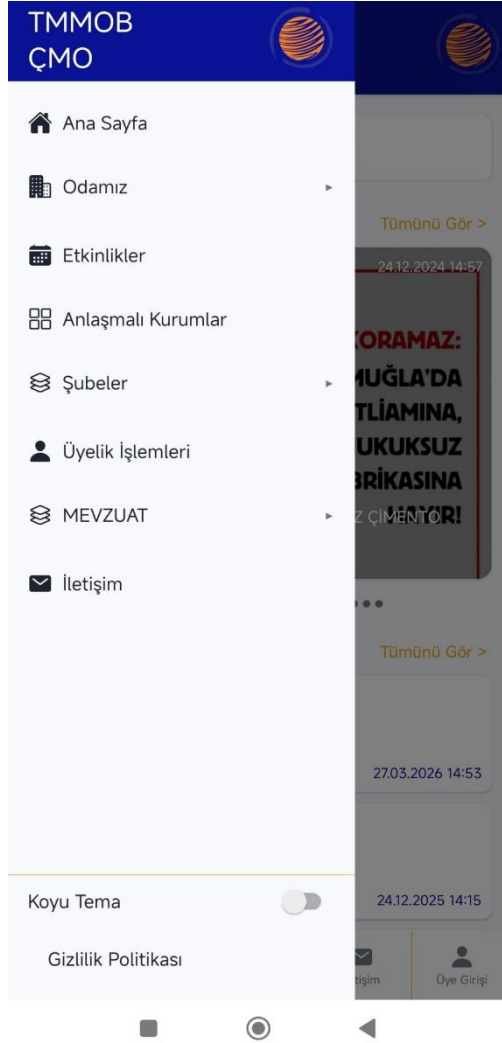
TMMOB
ÇMO

Ana Sayfa

Odamız

Etkinlikler

Anlaşmalı Kurumlar

Şubeler

Üyelik İşlemleri

MEVZUAT

İletişim

Koyu Tema

Gizlilik Politikası

Tümünü Gör >

24.12.2024 14:57

KORAMAZ:
MUĞLA'DA
TLIAMINA,
UKUKSUZ
BRİKASINA
Z ÇİMENTO R!

Tümünü Gör >

27.03.2026 14:53

24.12.2025 14:15

tişim

Üye Girişi